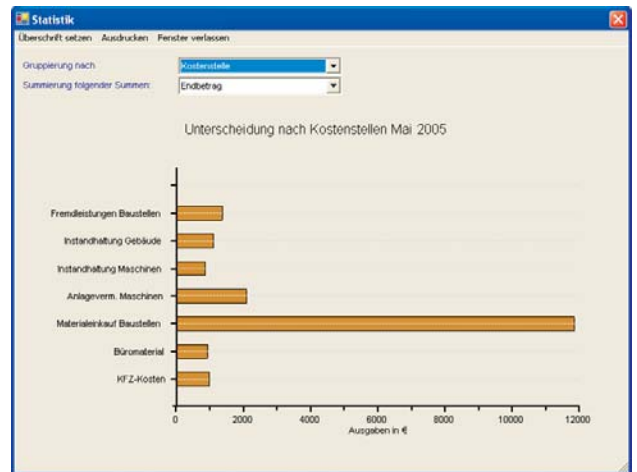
Statistik

Überschrift setzen Ausdrucken Fenster verlassen

Gruppierung nach: Kostenstelle

Summierung folgender Summen: Endbetrag

Unterscheidung nach Kostenstellen Mai 2005

Fremdleistungen Baustellen

Instandhaltung Gebäude

Instandhaltung Maschinen

Anlageverm. Maschinen

Materialeinkauf Baustellen

Büromaterial

KFZ-Kosten

0 2000 4000 6000 8000 10000 12000

Ausgaben in €